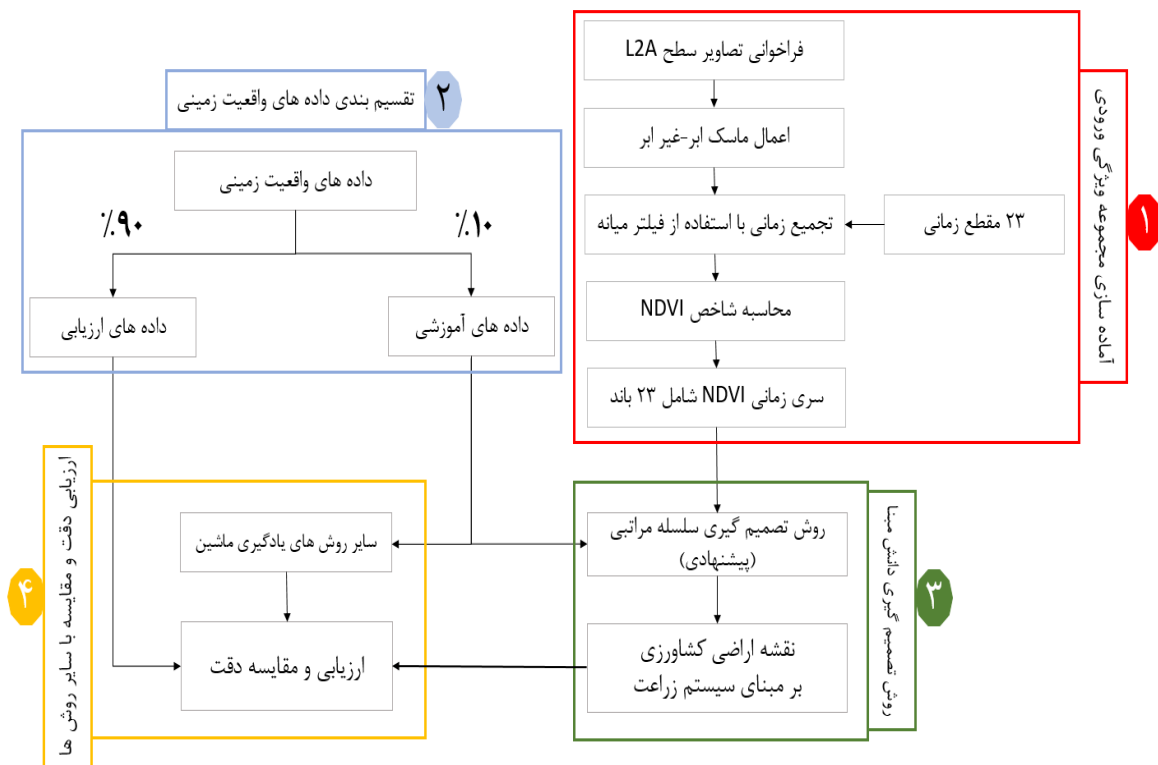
۱
آماده سازی مجموعه ویژگی ورودی

فراخوانی تصاویر سطح L2A

اعمال ماسک ابر-غیر ابر

۲۳ مقطع زمانی

تجمیع زمانی با استفاده از فیلتر میانه

محاسبه شاخص NDVI

سری زمانی NDVI شامل ۲۳ باند

۲
تقسیم بندی داده های واقعیت زمینی

داده های واقعیت زمینی

٪۹۰

٪۱۰

داده های ارزیابی

داده های آموزشی

۴
ارزیابی دقت و مقایسه با سایر روش ها

سایر روش های یادگیری ماشین

ارزیابی و مقایسه دقت

۳
روش تصمیم گیری دانش مبنا

روش تصمیم گیری سلسله مراتبی (پیشنهادی)

نقشه اراضی کشاورزی بر مبنای سیستم زراعت